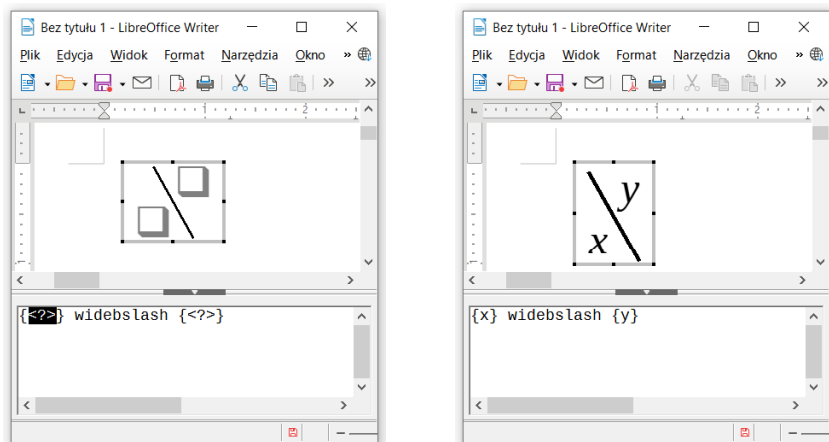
Bez tytułu 1 - LibreOffice Writer

Plik Edycja Widok Format Narzędzia Okno »

»

1 2

{<?>} widebslash {<?>}

Bez tytułu 1 - LibreOffice Writer

Plik Edycja Widok Format Narzędzia Okno »

»

1 2

$x$ $y$

{x} widebslash {y}